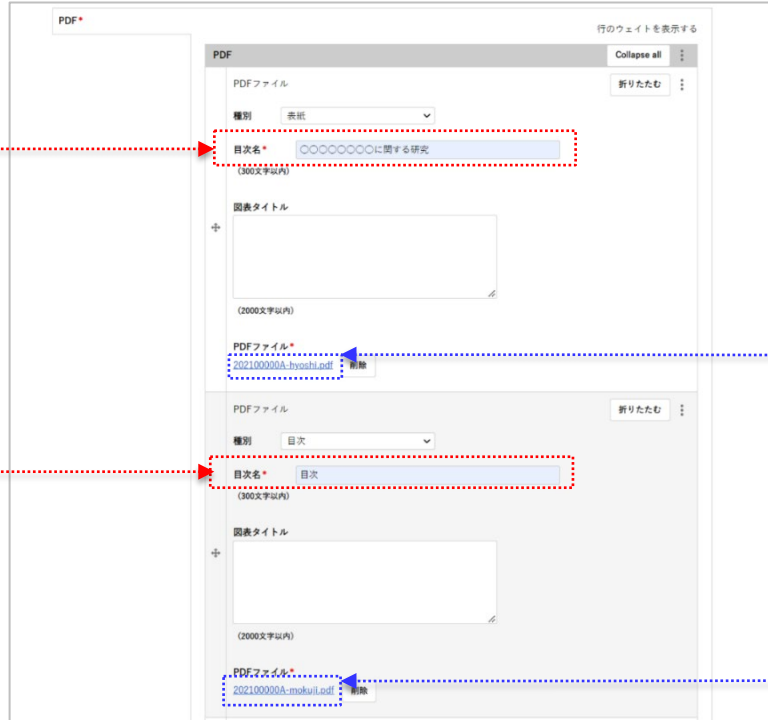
PDF*

行のウェイトを表示する

PDF

Collapse all

PDFファイル

折りたたむ

種別 表紙

目次名* 〇〇〇〇〇〇〇〇に関する研究

(300文字以内)

図表タイトル

(2000文字以内)

PDFファイル*

202100000A-hyoshi.pdf 削除

PDFファイル

折りたたむ

種別 目次

目次名* 目次

(300文字以内)

図表タイトル

(2000文字以内)

PDFファイル*

202100000A-mokuji.pdf 削除